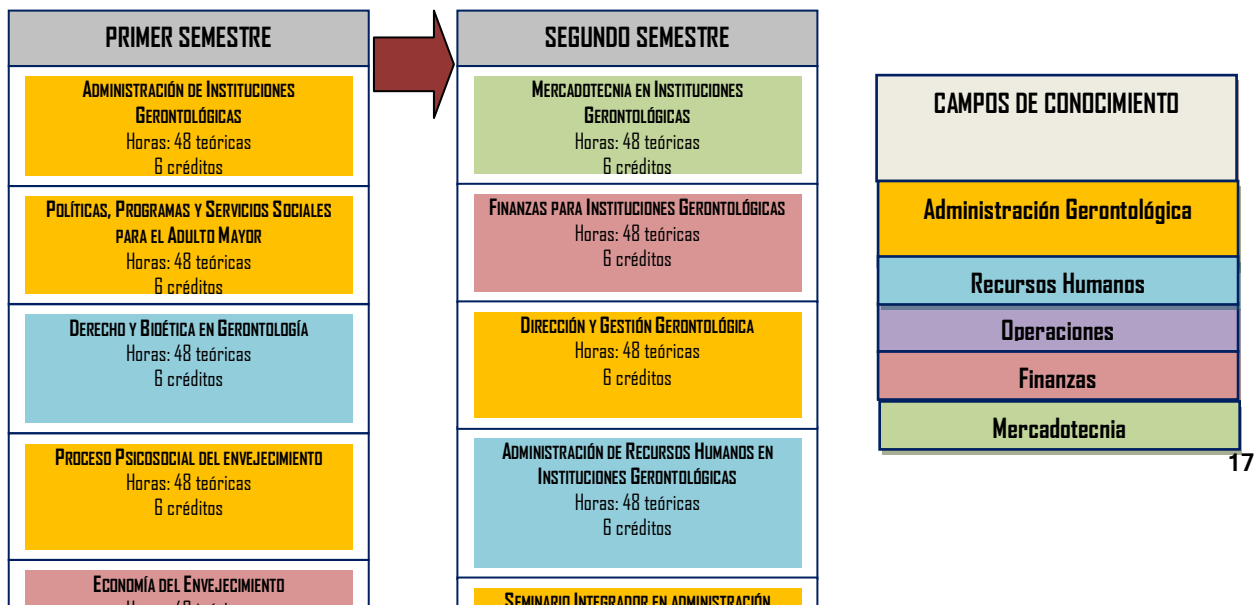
PRIMER SEMESTRE

ADMINISTRACIÓN DE INSTITUCIONES GERONTOLÓGICAS
Horas: 48 teóricas
6 créditos

POLÍTICAS, PROGRAMAS Y SERVICIOS SOCIALES PARA EL ADULTO MAYOR
Horas: 48 teóricas
6 créditos

DERECHO Y BIOÉTICA EN GERONTOLOGÍA
Horas: 48 teóricas
6 créditos

PROCESO PSICOSOCIAL DEL ENVEJECIMIENTO
Horas: 48 teóricas
6 créditos

ECONOMÍA DEL ENVEJECIMIENTO
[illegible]

SEGUNDO SEMESTRE

MERCADOTECNIA EN INSTITUCIONES GERONTOLÓGICAS
Horas: 48 teóricas
6 créditos

FINANZAS PARA INSTITUCIONES GERONTOLÓGICAS
Horas: 48 teóricas
6 créditos

DIRECCIÓN Y GESTIÓN GERONTOLÓGICA
Horas: 48 teóricas
6 créditos

ADMINISTRACIÓN DE RECURSOS HUMANOS EN INSTITUCIONES GERONTOLÓGICAS
Horas: 48 teóricas
6 créditos

SEMINARIO INTEGRADOR EN ADMINISTRACIÓN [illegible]

CAMPOS DE CONOCIMIENTO

Administración Gerontológica

Recursos Humanos

Operaciones

Finanzas

Mercadotecnia

17